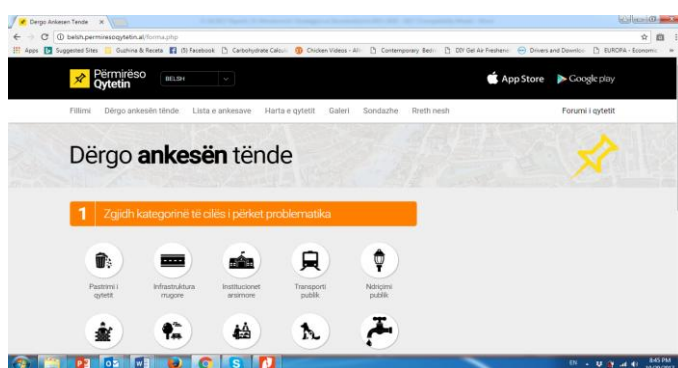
Dërgo Ankesen Tende ×

belsh.permiresoqytetin.al/forma.php

Apps Suggested Sites Guzhina & Receta (9) Facebook Carbohydrate Calcul Chicken Videos - All Contemporary Bed DIY Gel Air Freshene Drivers and Downlo EUROPA - Economic

Përmirëso Qytetin BELSH

App Store Google play

Fillimi Dërgo ankesën tënde Lista e ankesave Harta e qytetit Galeri Sondazhe Rreth nesh Forumi i qytetit

Dërgo **ankesën** tënde

1 Zgjidh kategorinë të cilës i përket problematika

Pastrimi i qytetit

Infrastruktura rrugore

Institucionet arsimore

Transporti publik

Ndriçimi publik

EN 8:45 PM